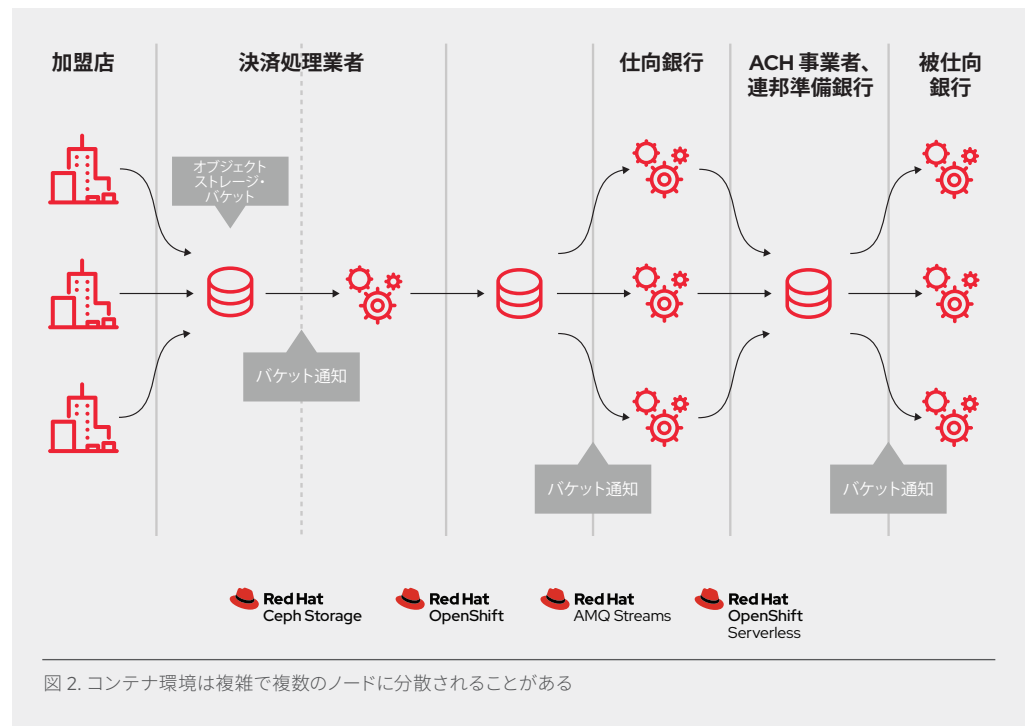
加盟店

決済処理業者

仕向銀行

ACH 事業者、連邦準備銀行

被仕向銀行

オブジェクトストレージ・バケット

バケット通知

バケット通知

バケット通知

Red Hat Ceph Storage

Red Hat OpenShift

Red Hat AMQ Streams

Red Hat OpenShift Serverless

図 2. コンテナ環境は複雑で複数のノードに分散されることがある